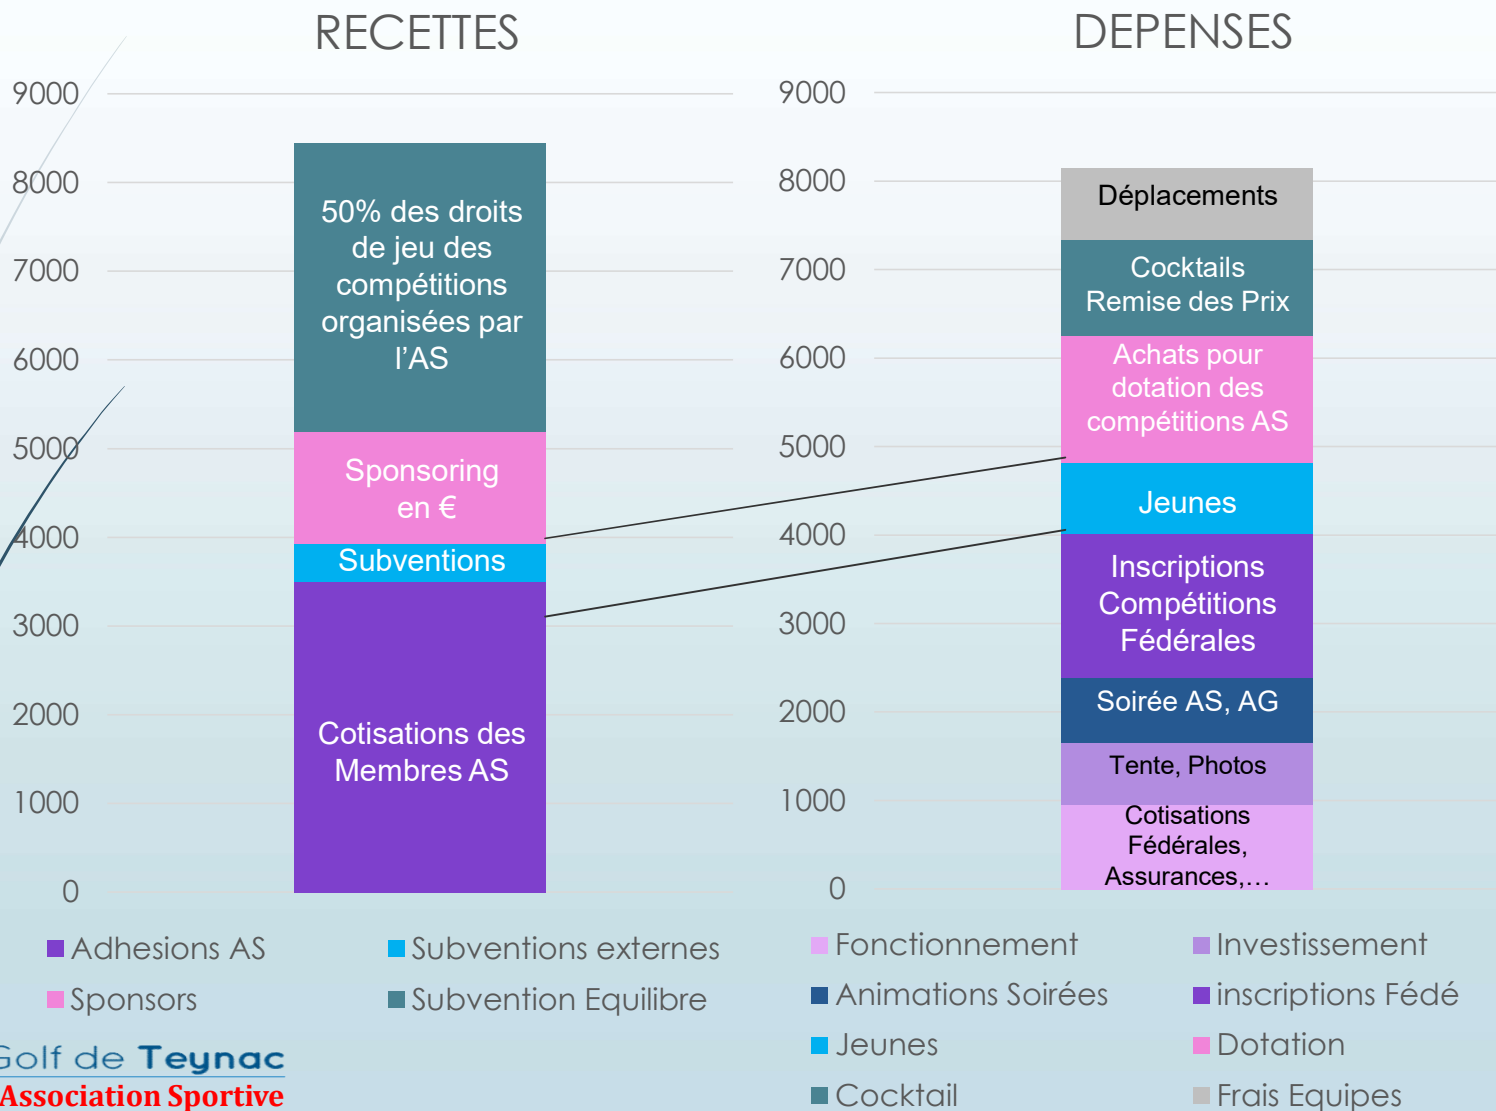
RECETTES

9000
8000
7000
6000
5000
4000
3000
2000
1000
0

50% des droits de jeu des compétitions organisées par l'AS

Sponsoring en €

Subventions

Cotisations des Membres AS

DEPENSES

9000
8000
7000
6000
5000
4000
3000
2000
1000
0

Déplacements

Cocktails Remise des Prix

Achats pour dotation des compétitions AS

Jeunes

Inscriptions Compétitions Fédérales

Soirée AS, AG

Tente, Photos

Cotisations Fédérales, Assurances,…

Adhesions AS
Subventions externes
Sponsors
Subvention Equilibre

Fonctionnement
Investissement
Animations Soirées
inscriptions Fédé
Jeunes
Dotation
Cocktail
Frais Equipes

Golf de Teynac
Association Sportive